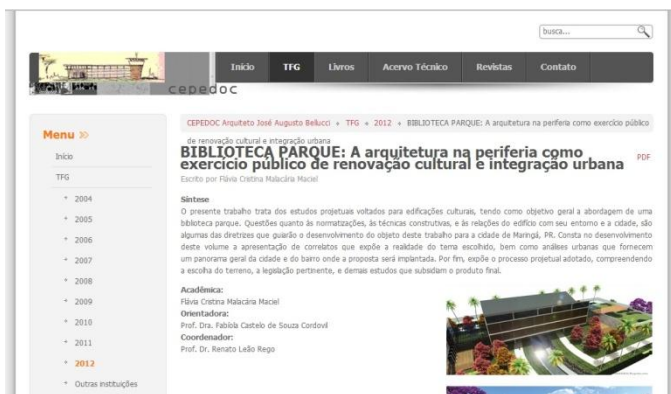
busca...

Início TFG Livros Acervo Técnico Revistas Contato

cepedoc

Menu »

Início

TFG

+ 2004

+ 2005

+ 2006

+ 2007

+ 2008

+ 2009

+ 2010

+ 2011

+ 2012

+ Outras instituições

CEPEDOC Arquiteto José Augusto Bellucci » TFG » 2012 » BIBLIOTECA PARQUE: A arquitetura na periferia como exercício público de renovação cultural e integração urbana

BIBLIOTECA PARQUE: A arquitetura na periferia como exercício público de renovação cultural e integração urbana

PDF

Escrito por Flávia Cristina Malacára Maciel

Síntese

O presente trabalho trata dos estudos projetuais voltados para edificações culturais, tendo como objetivo geral a abordagem de uma biblioteca parque. Questões quanto às normatizações, às técnicas construtivas, e às relações do edifício com seu entorno e a cidade, são algumas das diretrizes que guiarão o desenvolvimento do objeto deste trabalho para a cidade de Maringá, PR. Consta no desenvolvimento deste volume a apresentação de correlatos que expõe a realidade do tema escolhido, bem como análises urbanas que fornecem um panorama geral da cidade e do bairro onde a proposta será implantada. Por fim, expõe o processo projetual adotado, compreendendo a escolha do terreno, a legislação pertinente, e demais estudos que subsidiam o produto final.

Acadêmica:
Flávia Cristina Malacára Maciel
Orientadora:
Prof. Dra. Fabíola Castelo de Souza Cordovil
Coordenador:
Prof. Dr. Renato Leão Rego